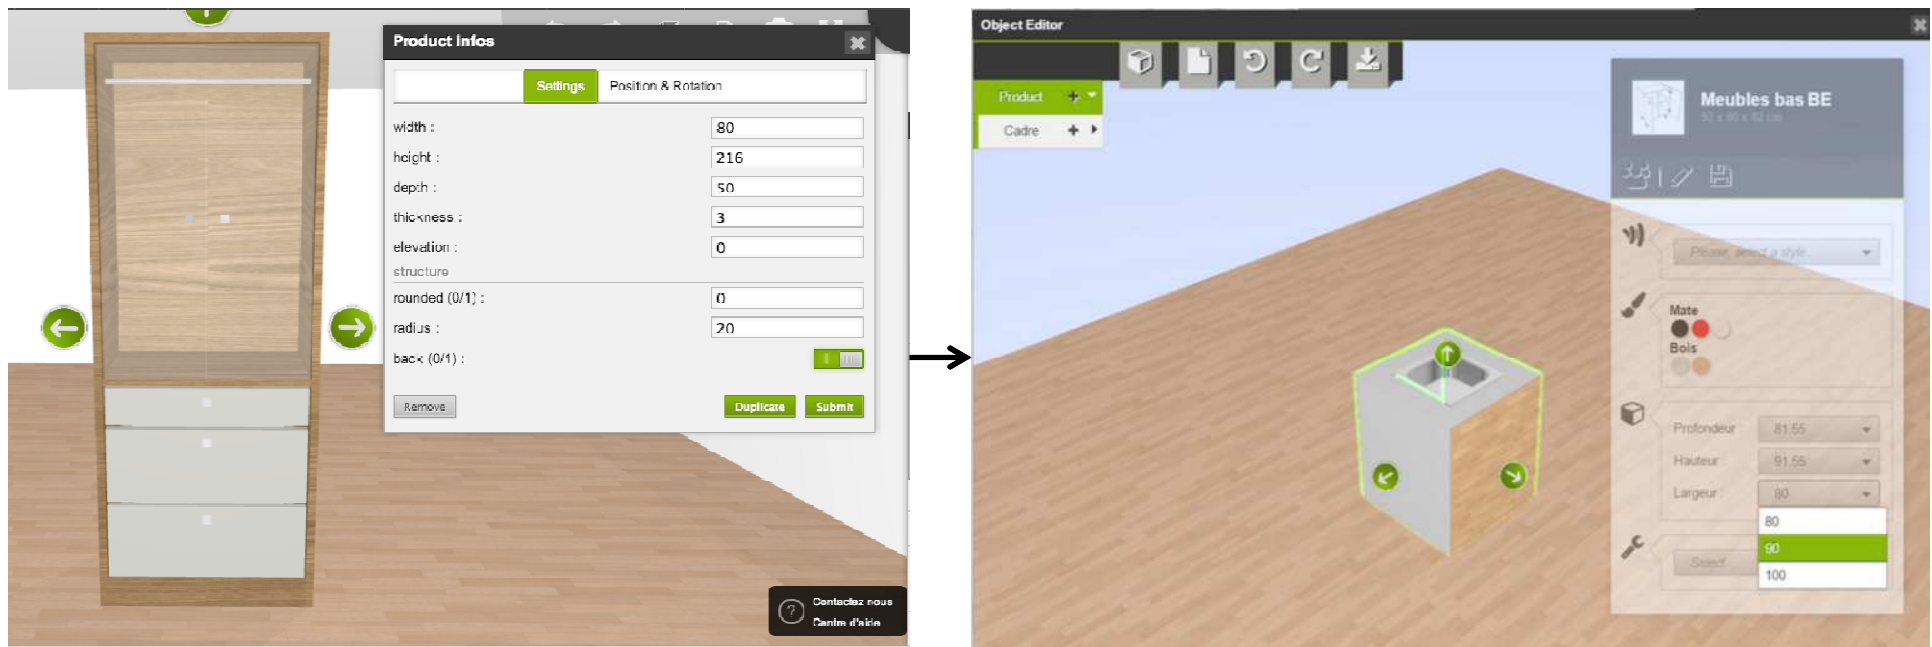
Product Infos

Settings Position & Rotation

width : 80
height : 216
depth : 50
thickness : 3
elevation : 0
structure
rounded (0/1) : 0
radius : 20
back (0/1) :

Remove Duplicate Submit

Contactez nous
Centre d'aide

Object Editor

Product
Cadre

Meubles bas BE
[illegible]

Please select a style

Mate
Bois

Profondeur 81.55
Hauteur 91.55
Largeur 80
80
90
100

Select